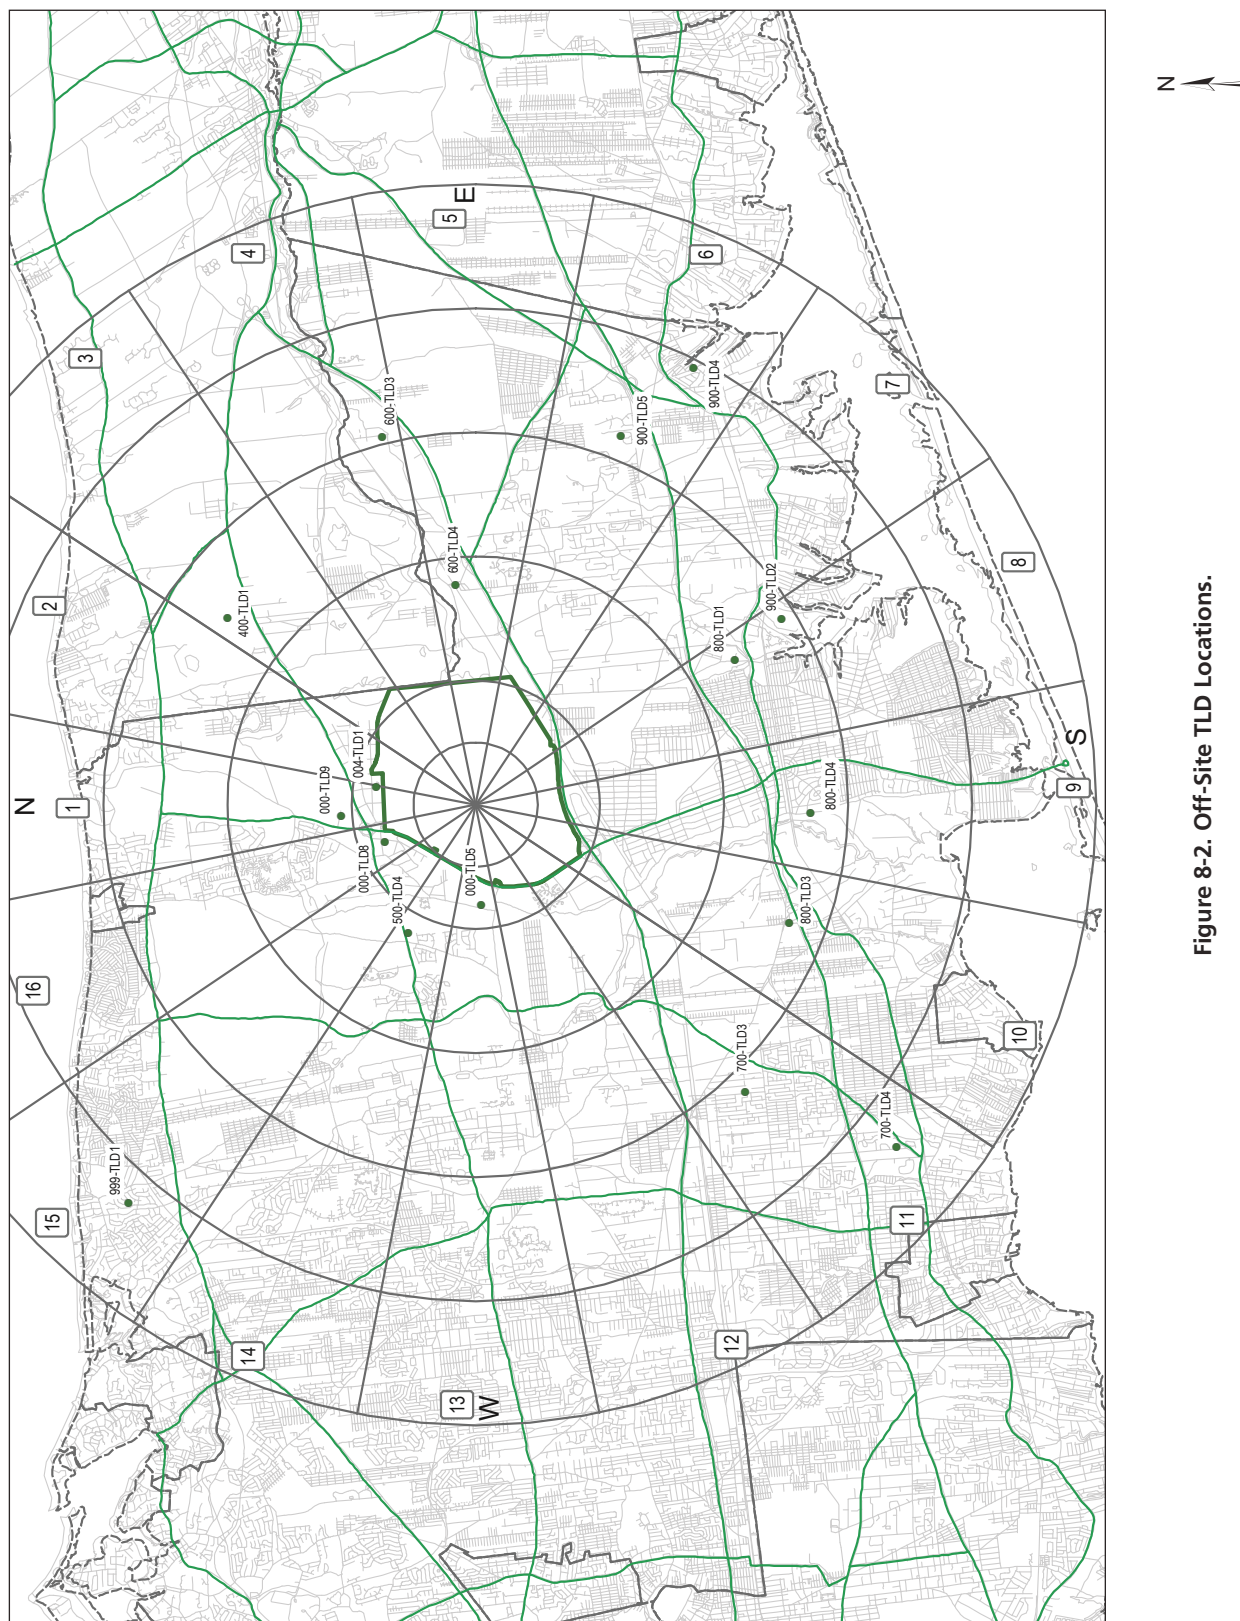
N

E

S

W

1

2

3

4

5

6

7

8

9

10

11

12

13

14

15

16

600-TLD3

900-TLD5

900-TLD4

600-TLD4

400-TLD1

900-TLD2

800-TLD1

004-TLD1

000-TLD9

800-TLD4

000-TLD8

500-TLD4

000-TLD5

800-TLD3

700-TLD3

700-TLD4

999-TLD1

Figure 8-2. Off-Site TLD Locations.